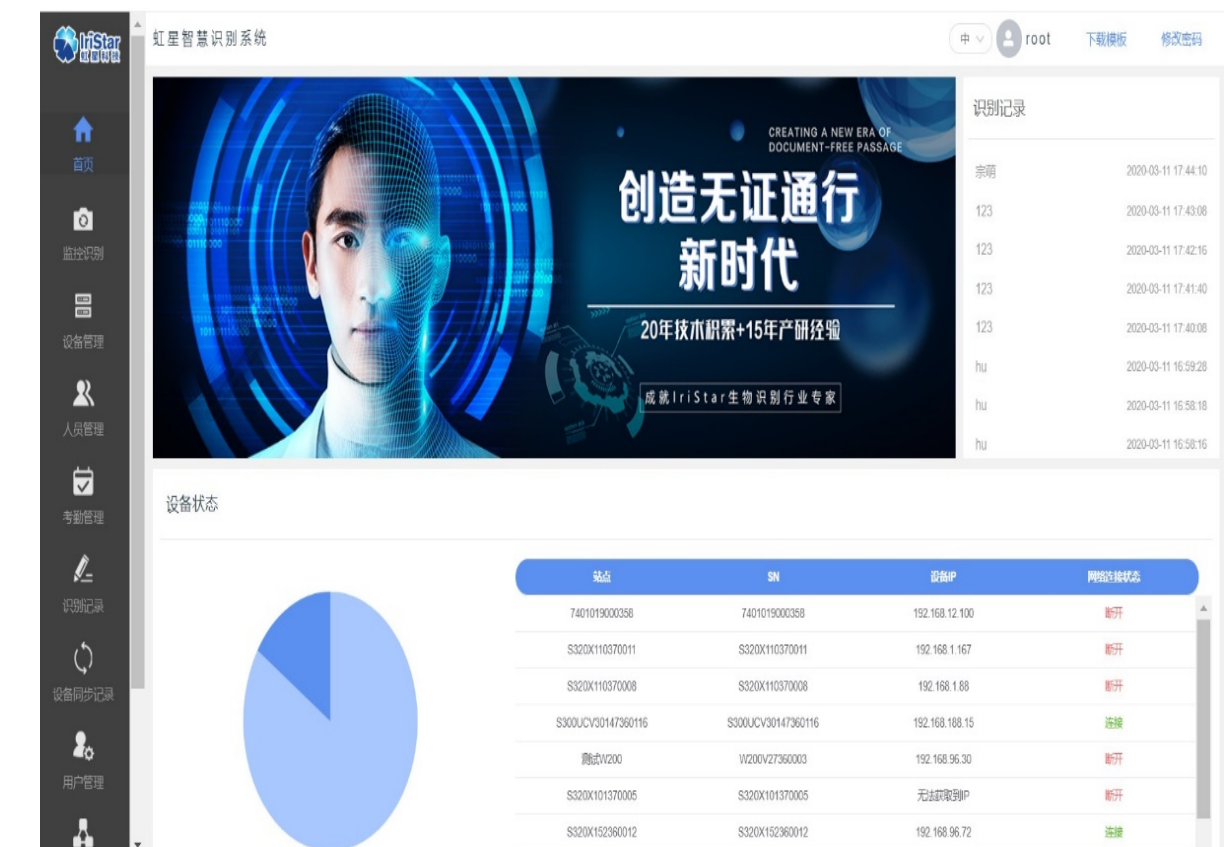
IriStar 虹膜科技

首页
监控识别
设备管理
人员管理
考勤管理
识别记录
设备同步记录
用户管理

虹星智慧识别系统

中 root 下载模板 修改密码

CREATING A NEW ERA OF DOCUMENT-FREE PASSAGE

创造无证通行
新时代

20年技术积累+15年产研经验

成就IriStar生物识别行业专家

识别记录

| | |
|---|---|
| 宗萌 | 2020-03-11 17:44:10 |
| 123 | 2020-03-11 17:43:08 |
| 123 | 2020-03-11 17:42:16 |
| 123 | 2020-03-11 17:41:40 |
| 123 | 2020-03-11 17:40:08 |
| hu | 2020-03-11 16:59:28 |
| hu | 2020-03-11 16:58:18 |
| hu | 2020-03-11 16:58:16 |

设备状态

| 站点 | SN | 设备IP | 网络连接状态 |
|---|---|---|---|
| 7401019000358 | 7401019000358 | 192.168.12.100 | 断开 |
| S320X110370011 | S320X110370011 | 192.168.1.167 | 断开 |
| S320X110370008 | S320X110370008 | 192.168.1.88 | 断开 |
| S300UCV30147360116 | S300UCV30147360116 | 192.168.188.15 | 连接 |
| 测试W200 | W200V27360003 | 192.168.96.30 | 断开 |
| S320X101370005 | S320X101370005 | 无法获取到IP | 断开 |
| S320X152360012 | S320X152360012 | 192.168.96.72 | 连接 |